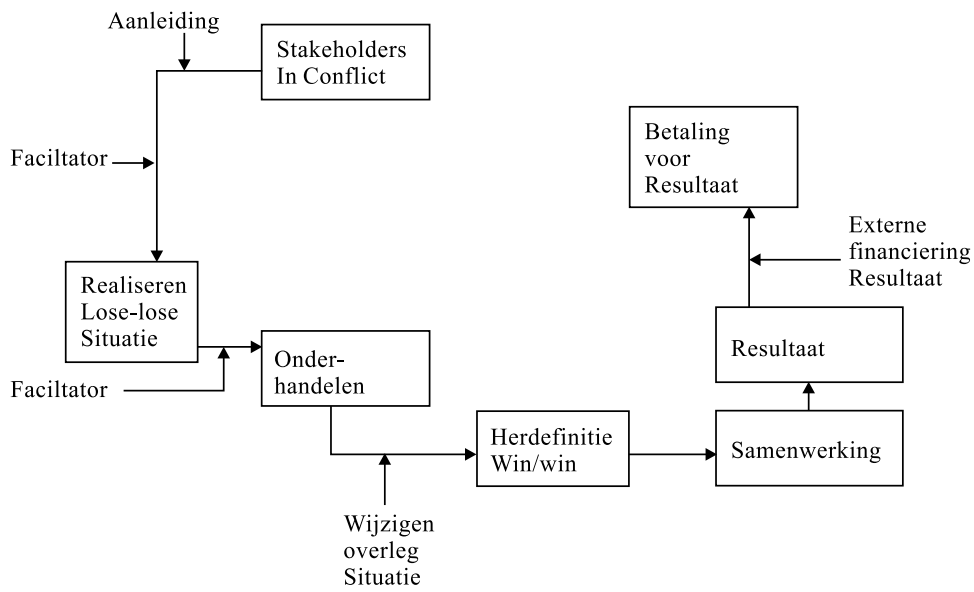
Aanleiding

Stakeholders In Conflict

Faciltator

Realiseren Lose-lose Situatie

Faciltator

Onder-handelen

Wijzigen overleg Situatie

Herdefinitie Win/win

Samenwerking

Resultaat

Externe financiering Resultaat

Betaling voor Resultaat